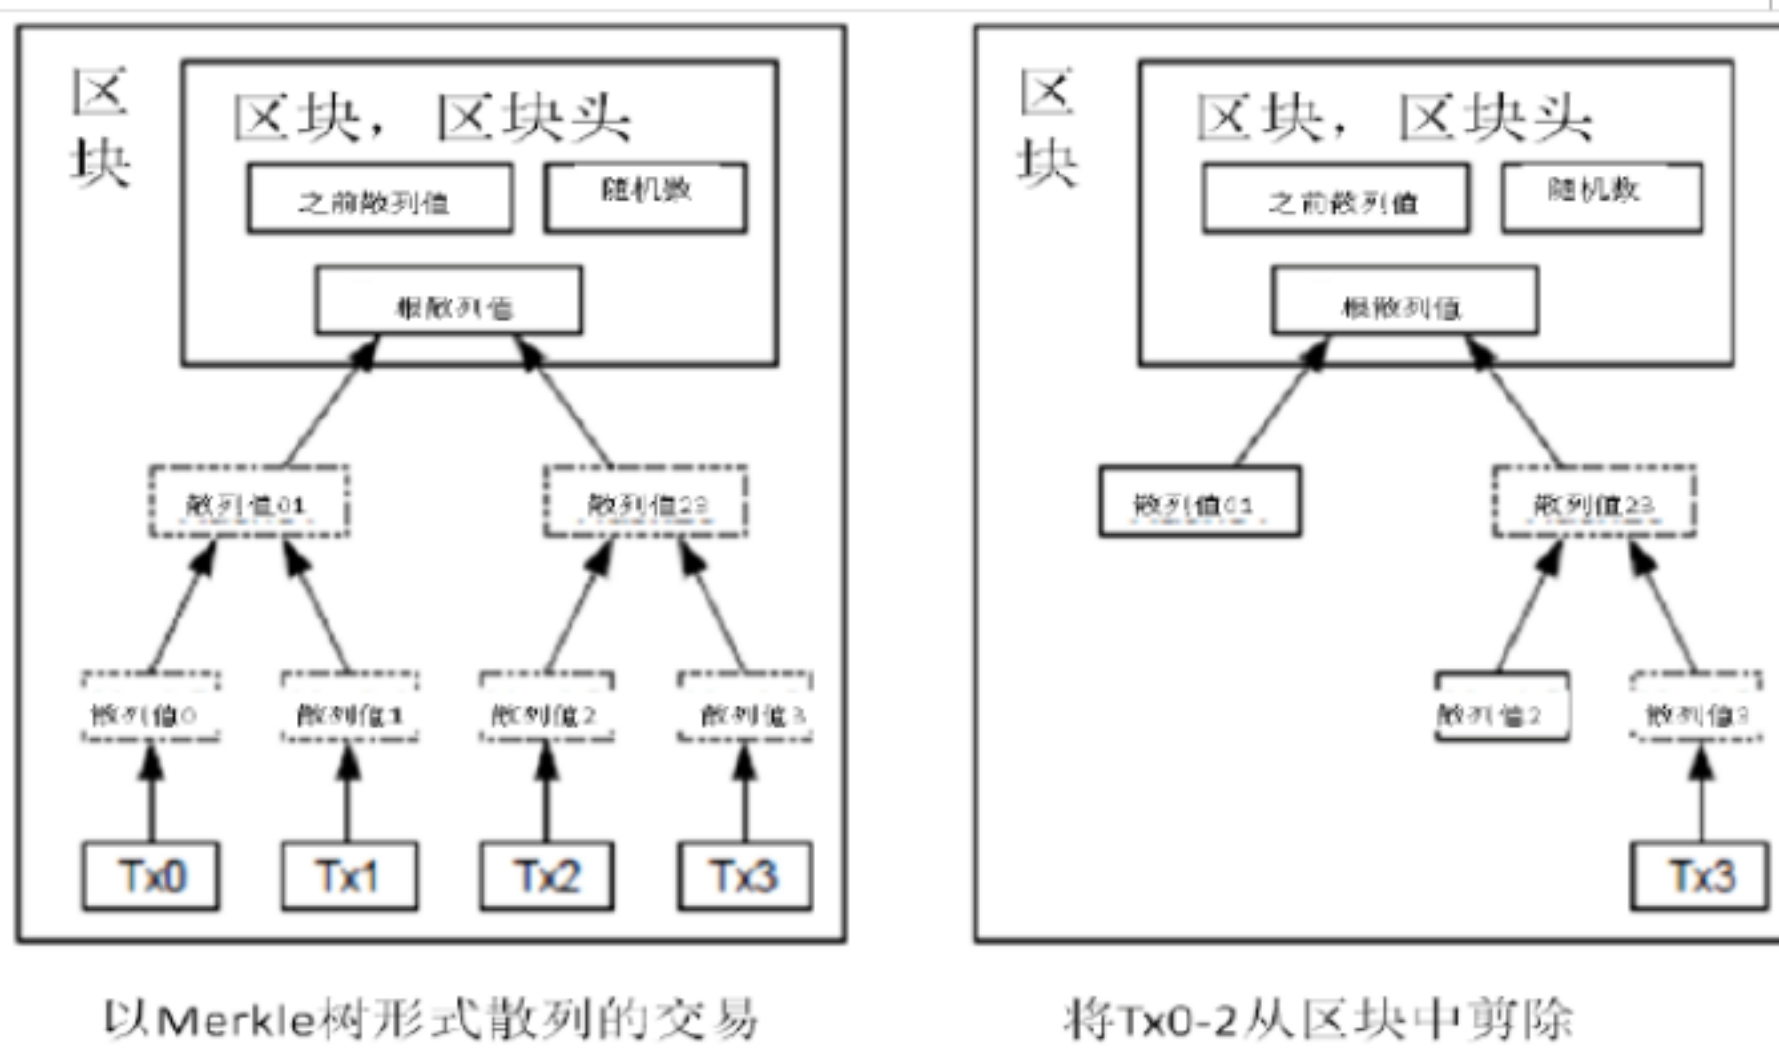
区块

区块，区块头

之前散列值

随机数

根散列值

散列值01

散列值23

散列值0

散列值1

散列值2

散列值3

Tx0

Tx1

Tx2

Tx3

以Merkle树形式散列的交易

区块

区块，区块头

之前散列值

随机数

根散列值

散列值01

散列值23

散列值2

散列值3

Tx3

将Tx0-2从区块中剪除